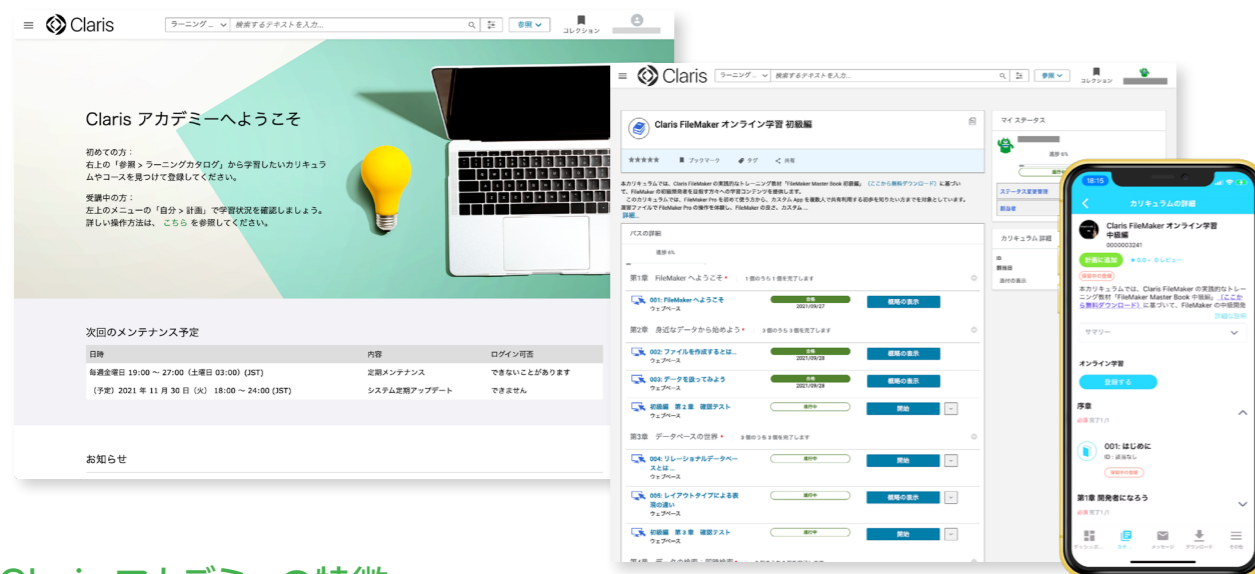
Claris

ラーニング… 検索するテキストを入力...

参照

コレクション

Claris アカデミーへようこそ

初めての方：
右上の「参照 > ラーニングカタログ」から学習したいカリキュラムやコースを見つけて登録してください。

受講中の方：
左上のメニューの「自分 > 計画」で学習状況を確認しましょう。
詳しい操作方法は、こちら を参照してください。

次回のメンテナンス予定

| 日時 | 内容 | ログイン可否 |
|---|---|---|
| 毎週金曜日 19:00 ～ 27:00（土曜日 03:00）(JST) | 定期メンテナンス | できないことがあります |
| （予定）2021 年 11 月 30 日（火） 18:00 ～ 24:00 (JST) | システム定期アップデート | できません |

お知らせ

Claris

ラーニング… 検索するテキストを入力...

参照

コレクション

Claris FileMaker オンライン学習 初級編

ブックマーク タグ 共有

本カリキュラムでは、Claris FileMaker の実践的なトレーニング教材「FileMaker Master Book 初級編」（ここから無料ダウンロード）に基づいて、FileMaker の初級開発者を目指す方々への学習コンテンツを提供します。

詳細...

パスの詳細

第1章 FileMaker へようこそ

001: FileMaker へようこそ
ウェブベース
2021/09/27
概略の表示

第2章 身近なデータから始めよう

002: ファイルを作成するとは...
ウェブベース
2021/09/28
概略の表示

003: データを扱ってみよう
ウェブベース
2021/09/28
概略の表示

初級編 第2章 確認テスト
ウェブベース
進行中
開始

第3章 データベースの世界

004: リレーショナルデータベースとは...
ウェブベース
進行中
開始

005: レイアウトタイプによる表現の違い
ウェブベース
進行中
概略の表示

初級編 第3章 確認テスト
ウェブベース
進行中
開始

マイ ステータス

カリキュラム 詳細

18:15

カリキュラムの詳細

Claris FileMaker オンライン学習 中級編
0000003241

計画に追加

本カリキュラムでは、Claris FileMaker の実践的なトレーニング教材「FileMaker Master Book 中級編」（ここから無料ダウンロード）に基づいて、FileMaker の中級開発

詳細な説明

サマリー

オンライン学習

登録する

序章

001: はじめに

第1章 開発者になろう

メッセージ ダウンロード

Claris アカデミーの特徴